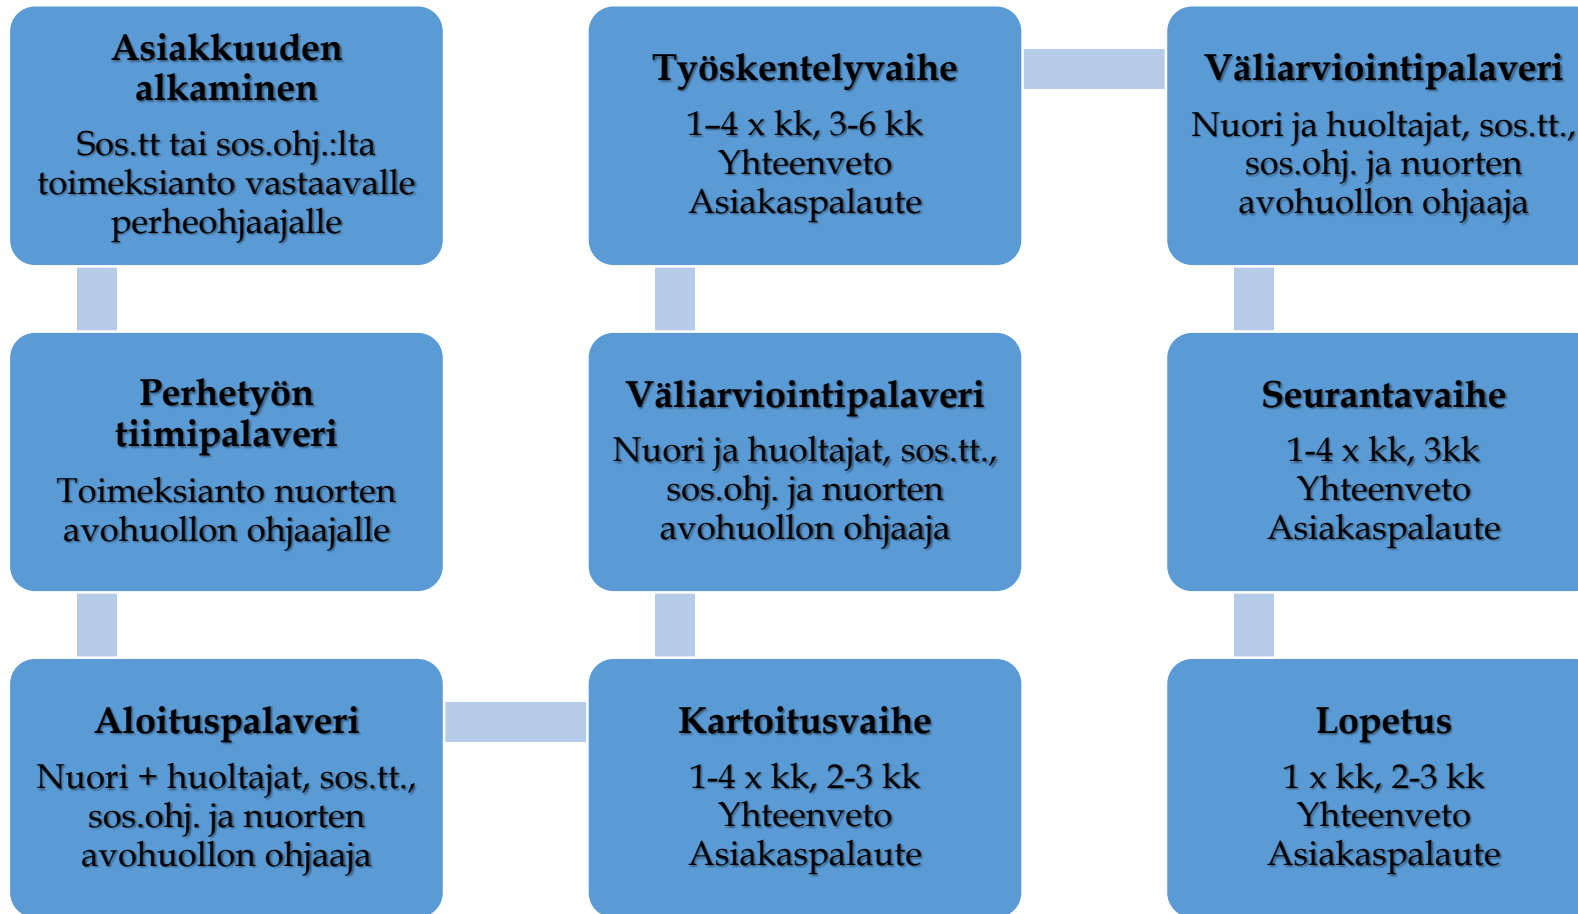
Asiakkuuden alkaminen

Sos.tt tai sos.ohj.:lta toimeksianto vastaavalle perheohjaajalle

Perhetyön tiimipalaveri

Toimeksianto nuorten avohuollon ohjaajalle

Aloituspalaveri

Nuori + huoltajat, sos.tt., sos.ohj. ja nuorten avohuollon ohjaaja

Kartoitusvaihe

1-4 x kk, 2-3 kk
Yhteenveto
Asiakaspalaute

Väliarviointipalaveri

Nuori ja huoltajat, sos.tt., sos.ohj. ja nuorten avohuollon ohjaaja

Työskentelyvaihe

1–4 x kk, 3-6 kk
Yhteenveto
Asiakaspalaute

Väliarviointipalaveri

Nuori ja huoltajat, sos.tt., sos.ohj. ja nuorten avohuollon ohjaaja

Seurantavaihe

1-4 x kk, 3kk
Yhteenveto
Asiakaspalaute

Lopetus

1 x kk, 2-3 kk
Yhteenveto
Asiakaspalaute